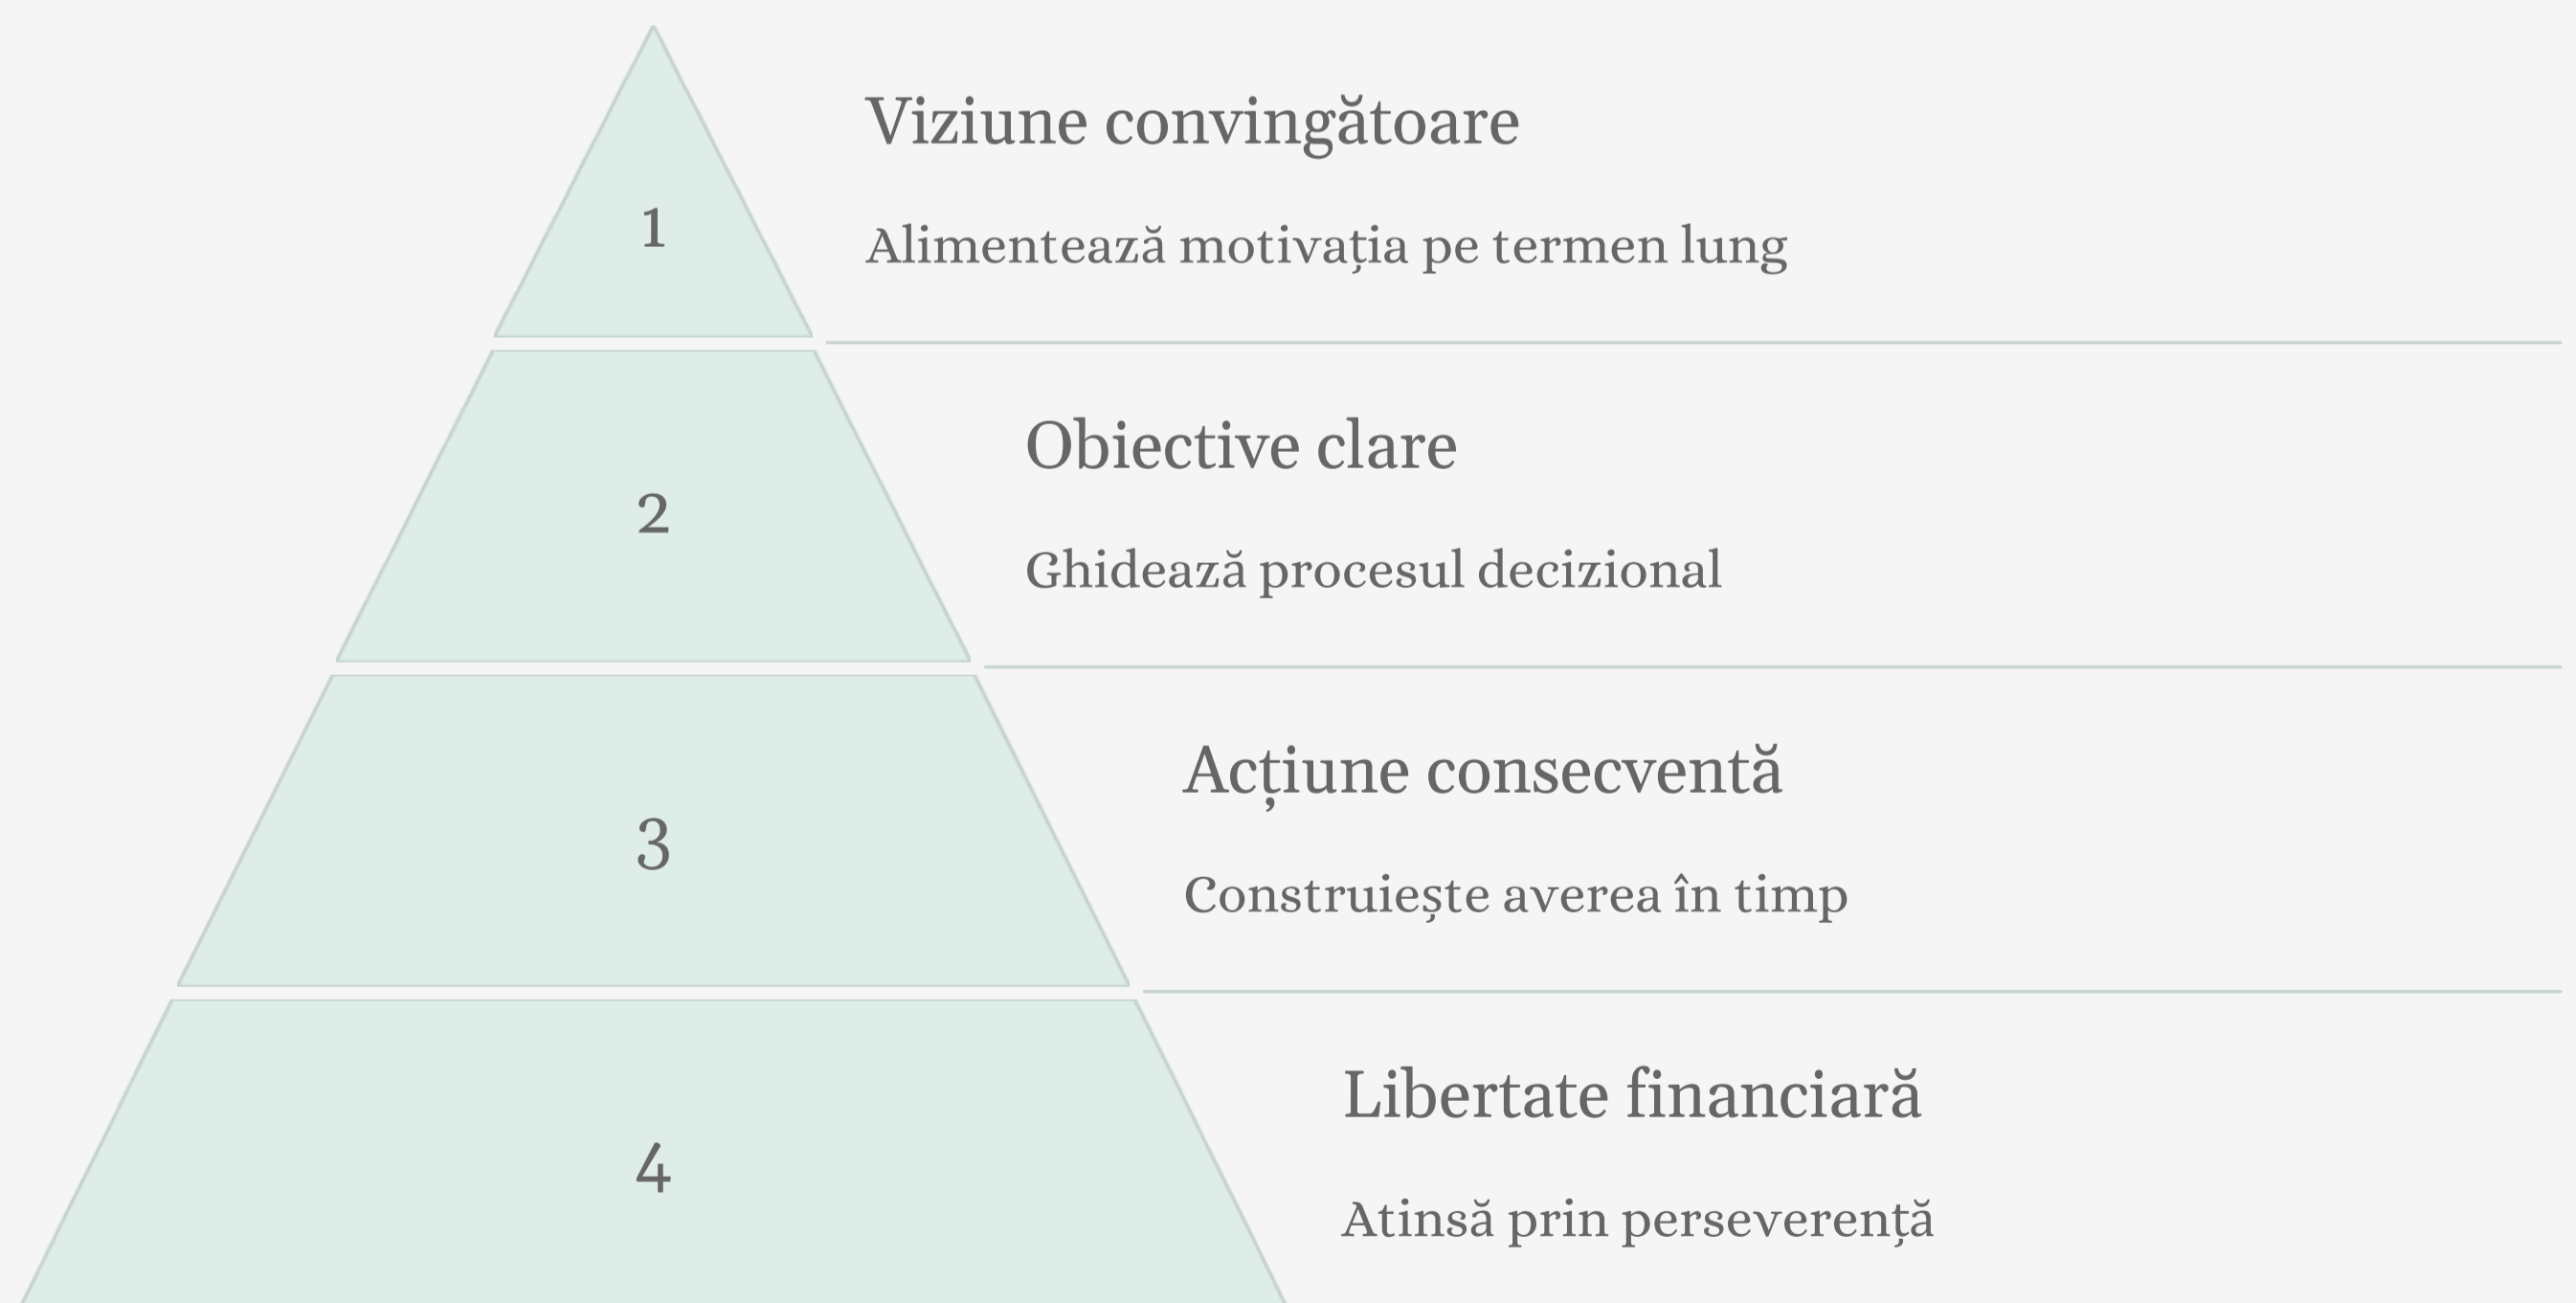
1

Viziune convingătoare

Alimentează motivația pe termen lung

2

Obiective clare

Ghidează procesul decizional

3

Acțiune consecventă

Construiește averea în timp

4

Libertate financiară

Atinsă prin perseverență